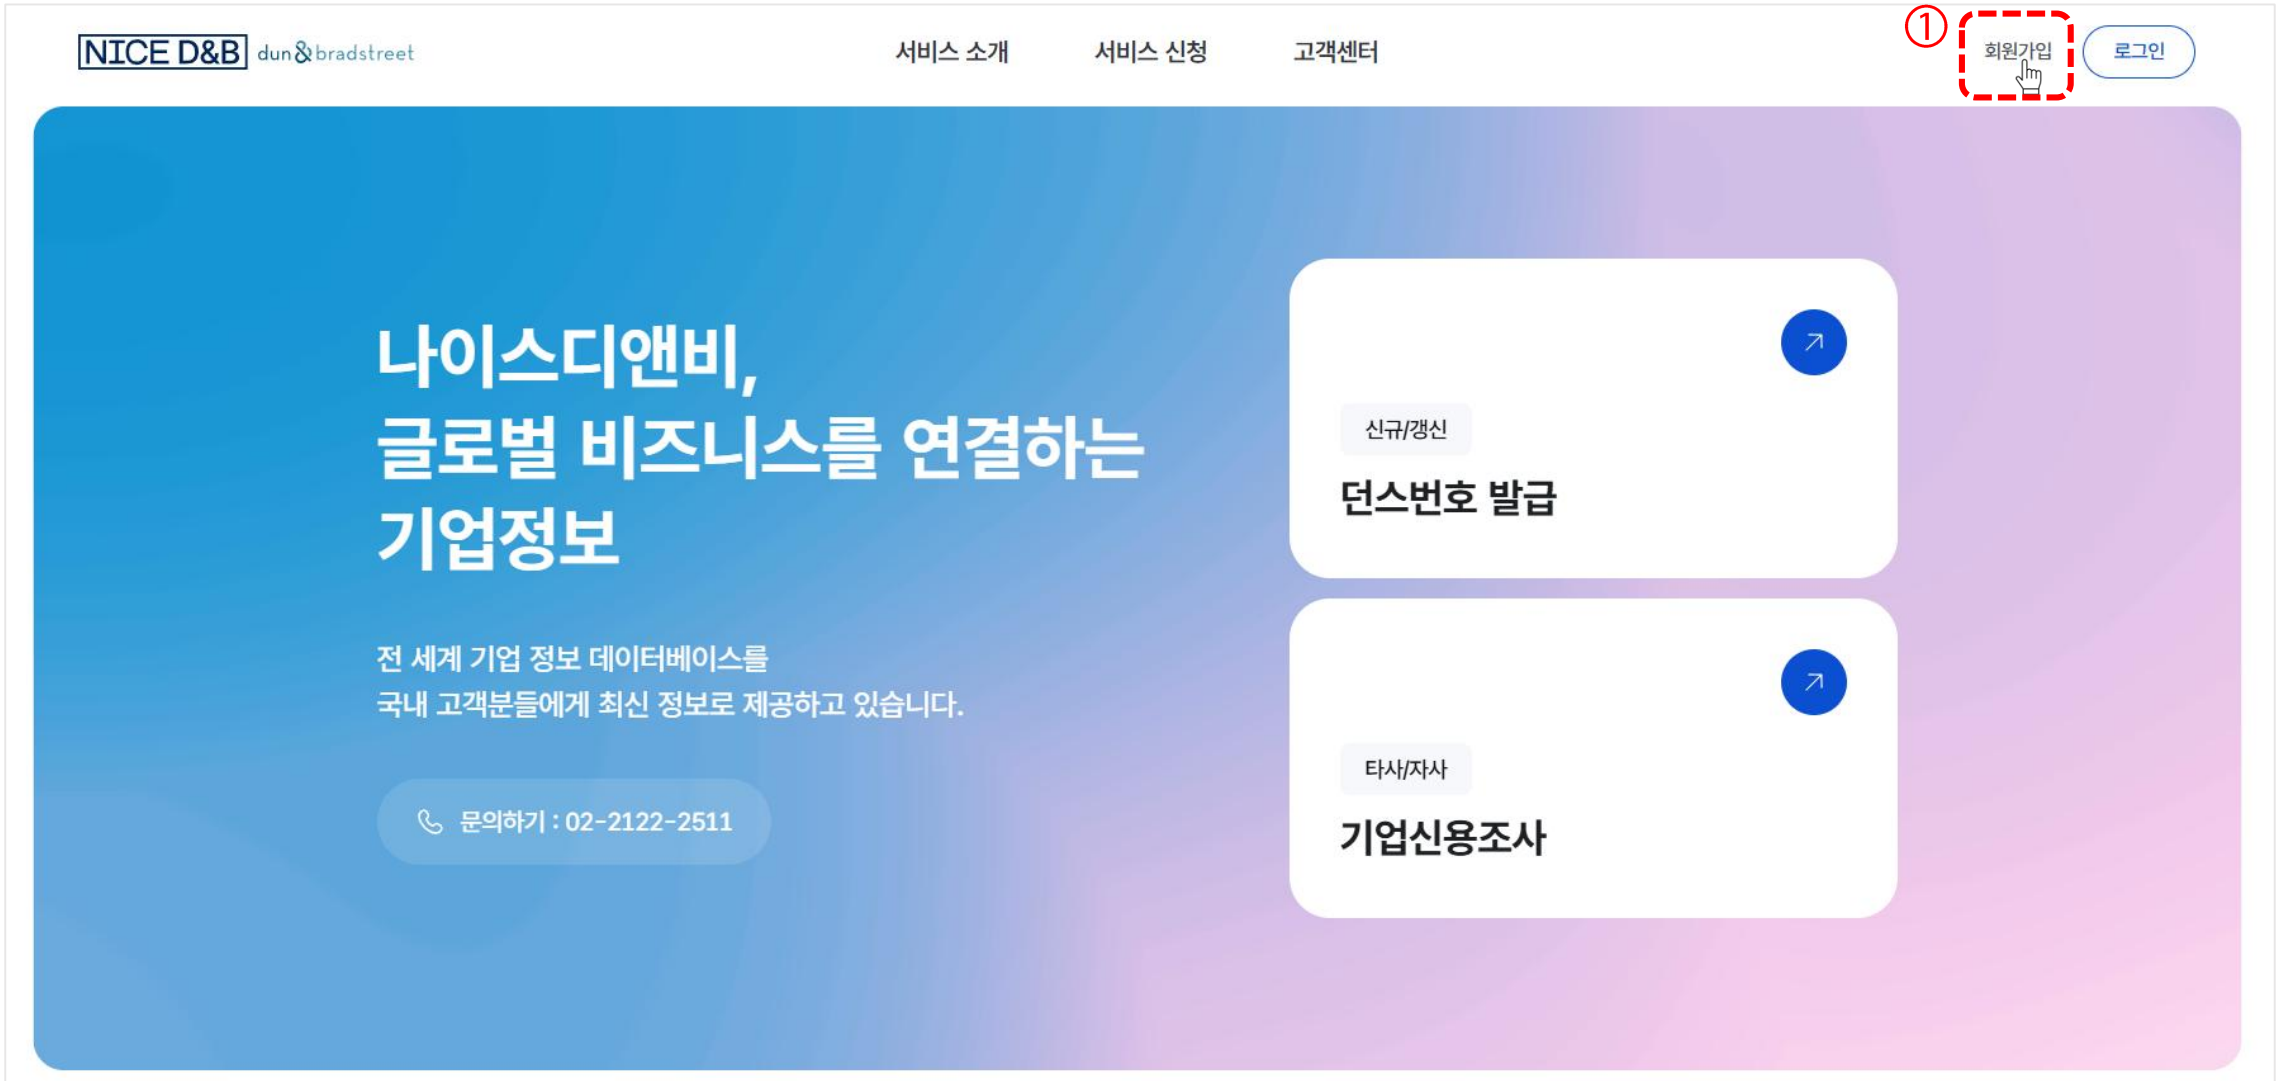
NICE D&B dun&bradstreet

서비스 소개 서비스 신청 고객센터

①

회원가입 로그인

나이스디앤비,
글로벌 비즈니스를 연결하는
기업정보

전 세계 기업 정보 데이터베이스를
국내 고객분들에게 최신 정보로 제공하고 있습니다.

문의하기 : 02-2122-2511

신규/갱신
던스번호 발급

타사/자사
기업신용조사